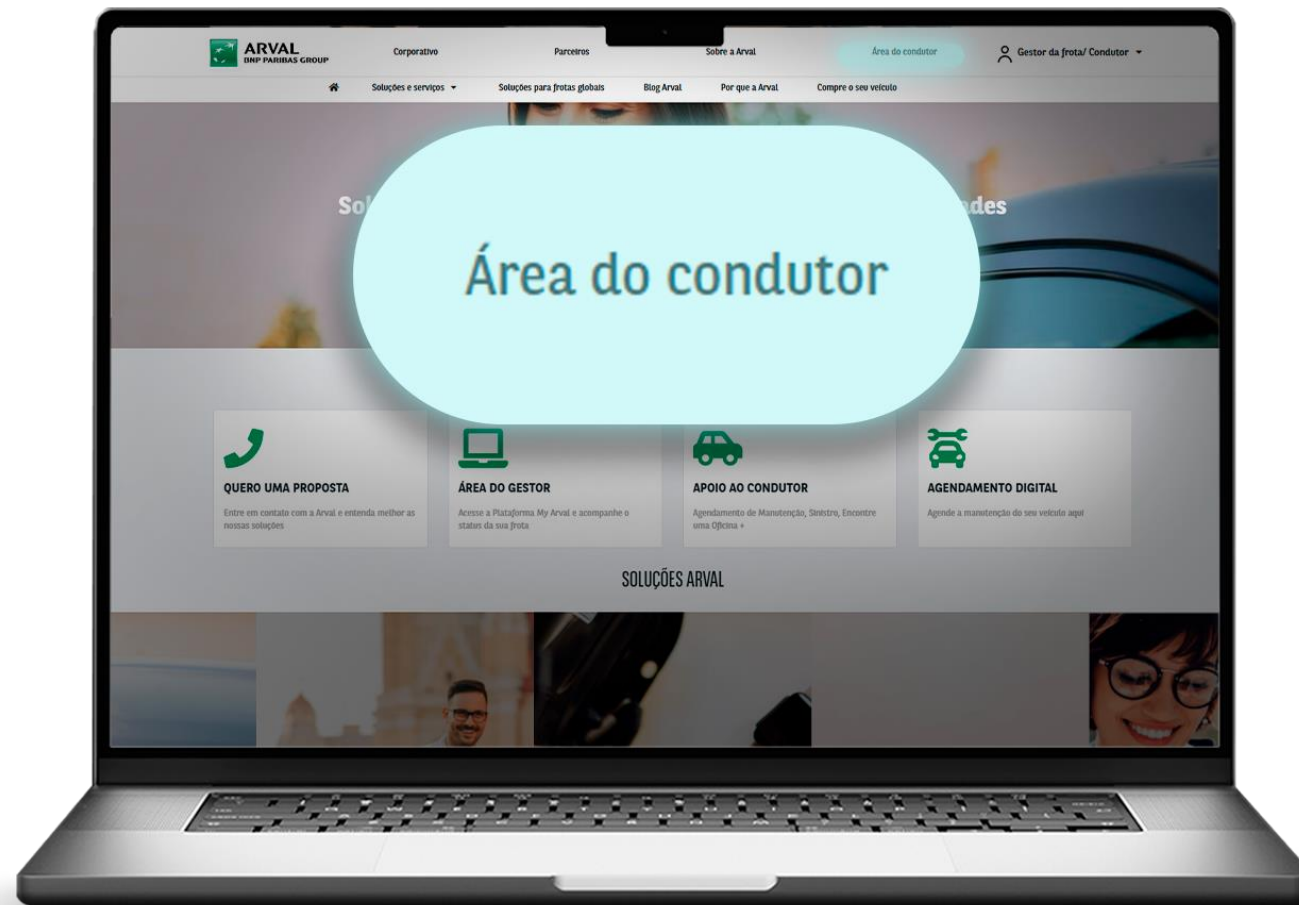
ARVAL
BNP PARIBAS GROUP

Corporativo

Parceiros

Sobre a Arval

Área do condutor

Gestor da frota/ Condutor

Soluções e serviços

Soluções para frotas globais

Blog Arval

Por que a Arval

Compre o seu veículo

Sol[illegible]ades

Área do condutor

QUERO UMA PROPOSTA

Entre em contato com a Arval e entenda melhor as nossas soluções

ÁREA DO GESTOR

Acesse a Plataforma My Arval e acompanhe o status da sua frota

APOIO AO CONDUTOR

Agendamento de Manutenção, Sinistro, Encontre uma Oficina +

AGENDAMENTO DIGITAL

Agende a manutenção do seu veículo aqui

SOLUÇÕES ARVAL